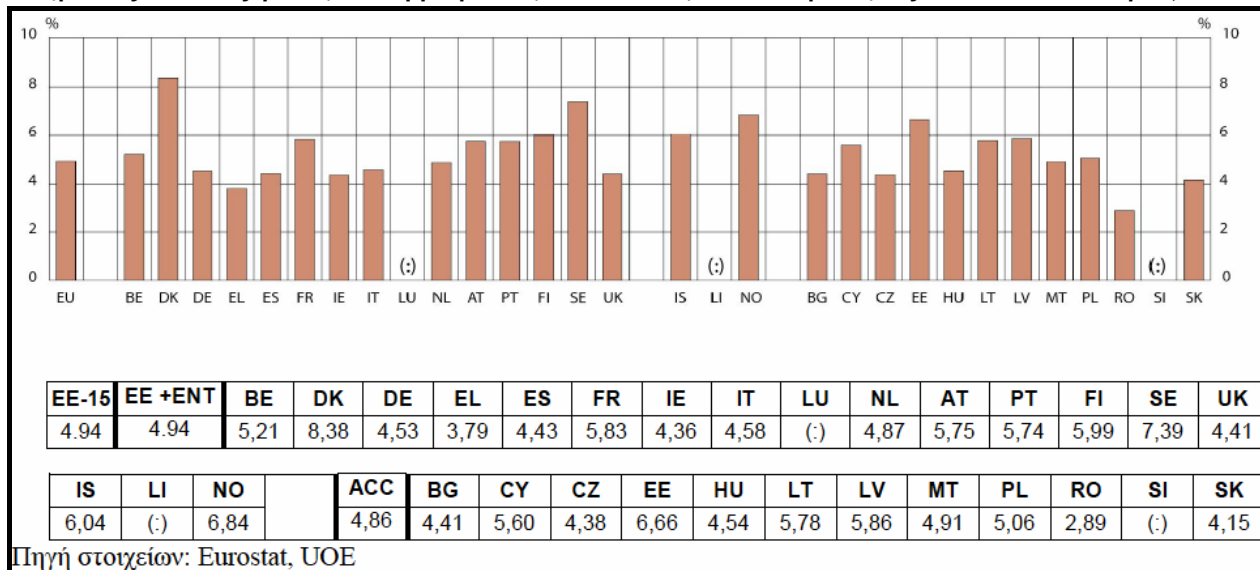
% 10 8 6 4 2 0

% 10 8 6 4 2 0

(:) (:) (:)

EU BE DK DE EL ES FR IE IT LU NL AT PT FI SE UK IS LI NO BG CY CZ EE HU LT LV MT PL RO SI SK

| EE-15 | EE +ENT | BE | DK | DE | EL | ES | FR | IE | IT | LU | NL | AT | PT | FI | SE | UK |
|---|---|---|---|---|---|---|---|---|---|---|---|---|---|---|---|---|
| 4.94 | 4.94 | 5,21 | 8,38 | 4,53 | 3,79 | 4,43 | 5,83 | 4,36 | 4,58 | (:) | 4,87 | 5,75 | 5,74 | 5,99 | 7,39 | 4,41 |

| IS | LI | NO | | ACC | BG | CY | CZ | EE | HU | LT | LV | MT | PL | RO | SI | SK |
|---|---|---|---|---|---|---|---|---|---|---|---|---|---|---|---|---|
| 6,04 | (:) | 6,84 | | 4,86 | 4,41 | 5,60 | 4,38 | 6,66 | 4,54 | 5,78 | 5,86 | 4,91 | 5,06 | 2,89 | (:) | 4,15 |

Πηγή στοιχείων: Eurostat, UOE